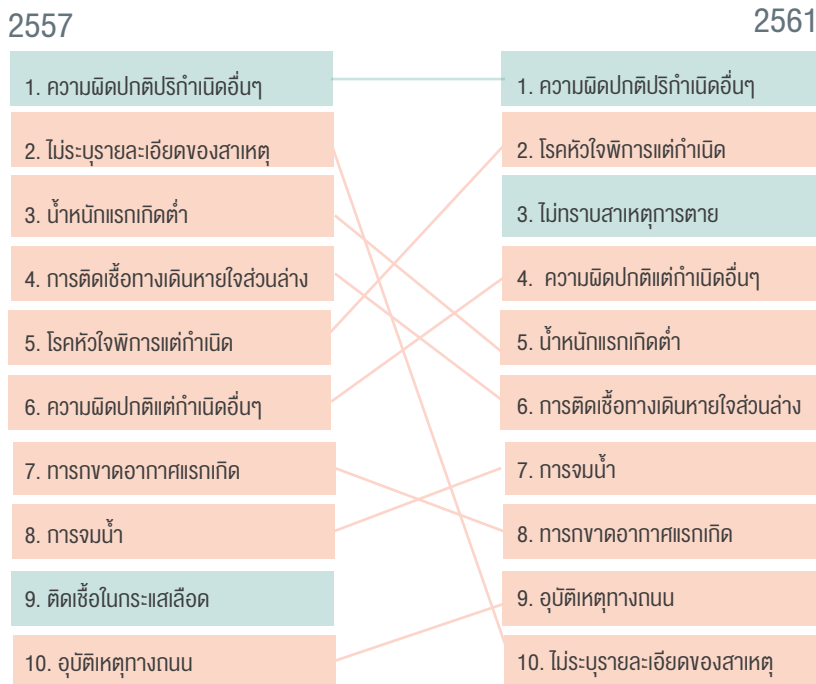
2557

1. ความผิดปกติปริกำเนิดอื่นๆ
2. ไม่ระบุรายละเอียดของสาเหตุ
3. น้ำหนักแรกเกิดต่ำ
4. การติดเชื้อทางเดินหายใจส่วนล่าง
5. โรคหัวใจพิการแต่กำเนิด
6. ความผิดปกติแต่กำเนิดอื่นๆ
7. ทารกขาดอากาศแรกเกิด
8. การจมน้ำ
9. ติดเชื้อในกระแสเลือด
10. อุบัติเหตุทางถนน

2561

1. ความผิดปกติปริกำเนิดอื่นๆ
2. โรคหัวใจพิการแต่กำเนิด
3. ไม่ทราบสาเหตุการตาย
4. ความผิดปกติแต่กำเนิดอื่นๆ
5. น้ำหนักแรกเกิดต่ำ
6. การติดเชื้อทางเดินหายใจส่วนล่าง
7. การจมน้ำ
8. ทารกขาดอากาศแรกเกิด
9. อุบัติเหตุทางถนน
10. ไม่ระบุรายละเอียดของสาเหตุ